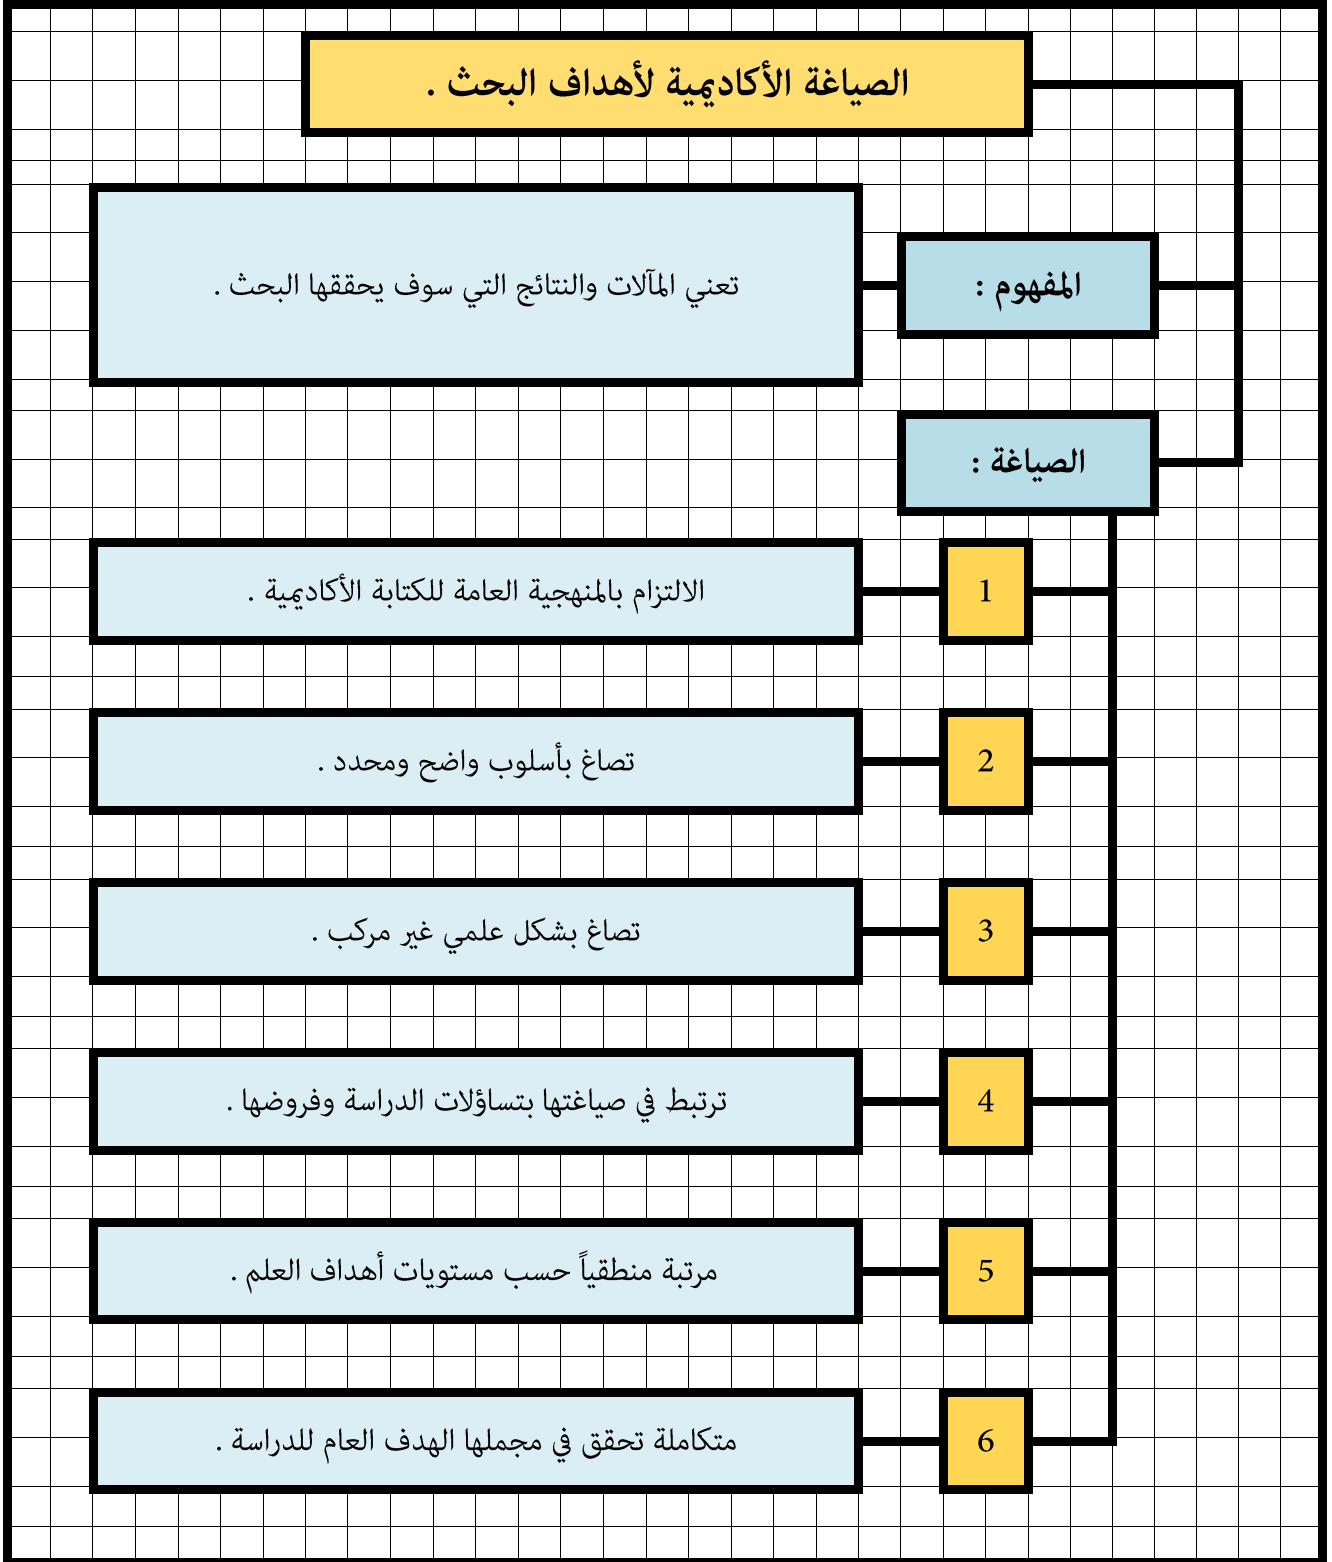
الصياغة الأكاديمية لأهداف البحث .

المفهوم :

تعني المآلات والنتائج التي سوف يحققها البحث .

الصياغة :

1
الالتزام بالمنهجية العامة للكتابة الأكاديمية .

2
تصاغ بأسلوب واضح ومحدد .

3
تصاغ بشكل علمي غير مركب .

4
ترتبط في صياغتها بتساؤلات الدراسة وفروضها .

5
مرتبة منطقياً حسب مستويات أهداف العلم .

6
متكاملة تحقق في مجملها الهدف العام للدراسة .